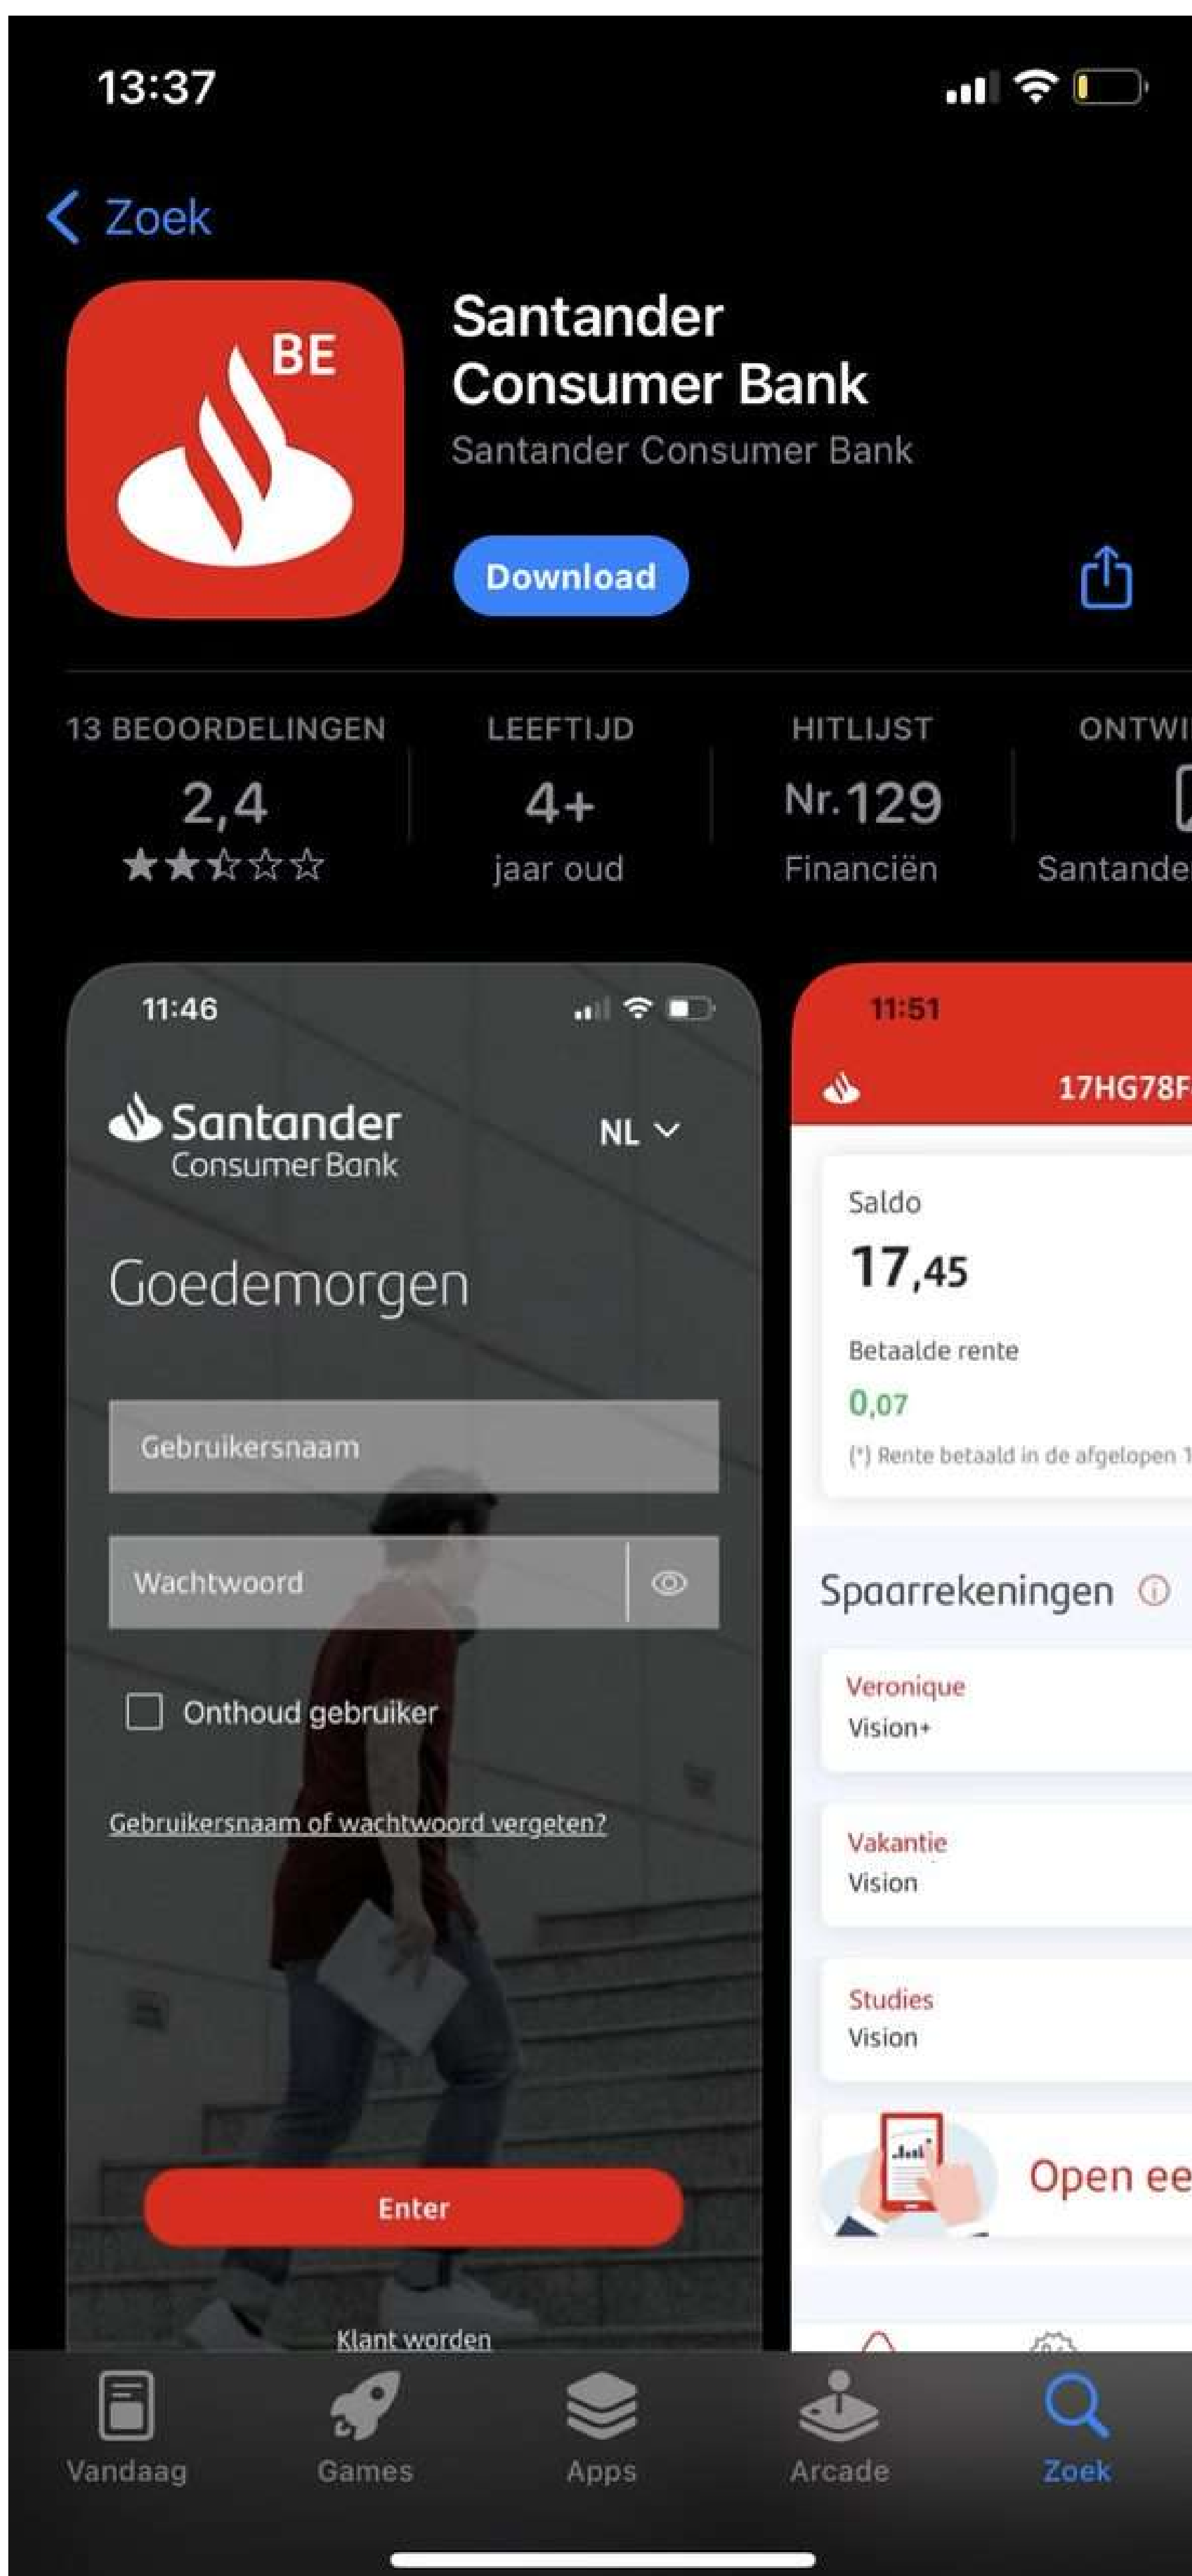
13:37

Zoek

BE

Santander Consumer Bank
Santander Consumer Bank

Download

13 BEOORDELINGEN
2,4
★★☆☆☆

LEEFTIJD
4+
jaar oud

HITLIJST
Nr.129
Financiën

ONTWI
Santande

11:46

Santander
Consumer Bank

NL

Goedemorgen

Gebruikersnaam

Wachtwoord

Onthoud gebruiker

Gebruikersnaam of wachtwoord vergeten?

Enter

Klant worden

11:51

17HG78F

Saldo
17,45

Betaalde rente
0,07
(*) Rente betaald in de afgelopen 1

Spaarrekeningen

Veronique
Vision+

Vakantie
Vision

Studies
Vision

Open ee

Vandaag
Games
Apps
Arcade
Zoek